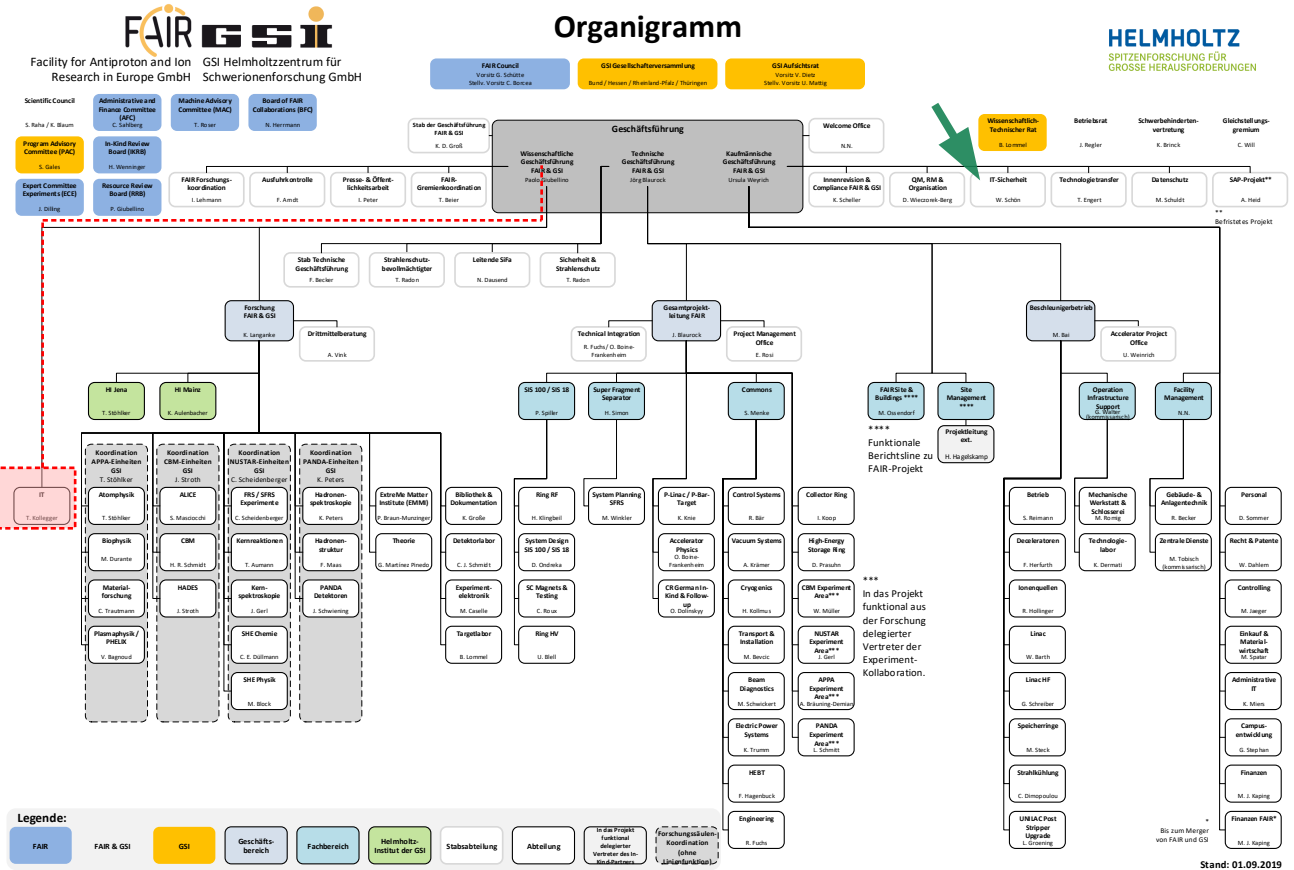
FAIR GSI
Facility for Antiproton and Ion Research in Europe GmbH
GSI Helmholtzzentrum für Schwerionenforschung GmbH

Organigramm

HELMHOLTZ
SPITZENFORSCHUNG FÜR GROSSE HERAUSFORDERUNGEN

FAIR Council
Vorsitz G. Schütte
Stellv. Vorsitz C. Borcea

GSI Gesellschafterversammlung
Bund / Hessen / Rheinland-Pfalz / Thüringen

GSI Aufsichtsrat
Vorsitz V. Dietz
Stellv. Vorsitz U. Mattig

Scientific Council
S. Raha / K. Blaum

Administrative and Finance Committee (AFC)
C. Sahlberg

Machine Advisory Committee (MAC)
T. Roser

Board of FAIR Collaborations (BFC)
N. Herrmann

Program Advisory Committee (PAC)
S. Gales

In-Kind Review Board (IKRB)
H. Wenninger

Expert Committee Experiments (ECE)
J. Dilling

Resource Review Board (RRB)
P. Giubellino

Stab der Geschäftsführung FAIR & GSI
K. D. Groß

Geschäftsführung

Wissenschaftliche Geschäftsführung FAIR & GSI
Paolo Giubellino

Technische Geschäftsführung FAIR & GSI
Jörg Blaurock

Kaufmännische Geschäftsführung FAIR & GSI
Ursula Weyrich

Welcome Office
N.N.

Wissenschaftlich-Technischer Rat
B. Lommel

Betriebsrat
J. Regler

Schwerbehindertenvertretung
K. Brinck

Gleichstellungsgremium
C. Will

FAIR Forschungskoordination
I. Lehmann

Ausfuhrkontrolle
F. Arndt

Presse- & Öffentlichkeitsarbeit
I. Peter

FAIR-Gremienkoordination
T. Beier

Innenrevision & Compliance FAIR & GSI
K. Scheller

QM, RM & Organisation
D. Wieczorek-Berg

IT-Sicherheit
W. Schön

Technologietransfer
T. Engert

Datenschutz
M. Schuldt

SAP-Projekt**
A. Heid

** Befristetes Projekt

Stab Technische Geschäftsführung
F. Becker

Strahlenschutzbevollmächtigter
T. Radon

Leitende SiFa
N. Dausend

Sicherheit & Strahlenschutz
T. Radon

Forschung FAIR & GSI
K. Langanke

Drittmittelberatung
A. Vink

Gesamtprojektleitung FAIR
J. Blaurock

Technical Integration
R. Fuchs / O. Boine-Frankenheim

Project Management Office
E. Rosi

Beschleunigerbetrieb
M. Bai

Accelerator Project Office
U. Weinrich

HI Jena
T. Stöhlker

HI Mainz
K. Aulenbacher

SIS 100 / SIS 18
P. Spiller

Super Fragment Separator
H. Simon

Commons
S. Menke

FAIR Site & Buildings ****
M. Ossendorf

Site Management ****

Projektleitung ext.
H. Hagelskamp

**** Funktionale Berichtslinie zu FAIR-Projekt

Operation Infrastructure Support
G. Walter (kommissarisch)

Facility Management
N.N.

IT
T. Kollegger

Koordination APPA-Einheiten GSI
T. Stöhlker

Atomphysik
T. Stöhlker

Biophysik
M. Durante

Materialforschung
C. Trautmann

Plasmaphysik / PHELIX
V. Bagnoud

Koordination CBM-Einheiten GSI
J. Stroth

ALICE
S. Masciocchi

CBM
H. R. Schmidt

HADES
J. Stroth

Koordination NUSTAR-Einheiten GSI
C. Scheidenberger

FRS / SFRS Experimente
C. Scheidenberger

Kernreaktionen
T. Aumann

Kernspektroskopie
J. Gerl

SHE Chemie
C. E. Düllmann

SHE Physik
M. Block

Koordination PANDA-Einheiten GSI
K. Peters

Hadronenspektroskopie
K. Peters

Hadronenstruktur
F. Maas

PANDA Detektoren
J. Schwiening

ExtreMe Matter Institute (EMMI)
P. Braun-Munzinger

Theorie
G. Martinez Pinedo

Bibliothek & Dokumentation
K. Große

Detektorlabor
C. J. Schmidt

Experimentelektronik
M. Caselle

Targetlabor
B. Lommel

Ring RF
H. Klingbeil

System Design SIS 100 / SIS 18
D. Ondreka

SC Magnets & Testing
C. Roux

Ring HV
U. Blell

System Planning SFRS
M. Winkler

P-Linac / P-Bar-Target
K. Knie

Accelerator Physics
O. Boine-Frankenheim

CR German In-Kind & Follow-up
O. Dolinskyy

Control Systems
R. Bär

Vacuum Systems
A. Krämer

Cryogenics
H. Kollmus

Transport & Installation
M. Bevcic

Beam Diagnostics
M. Schwickert

Electric Power Systems
K. Trumm

HEBT
F. Hagenbuck

Engineering
R. Fuchs

Collector Ring
I. Koop

High-Energy Storage Ring
D. Prasuhn

CBM Experiment Area***
W. Müller

NUSTAR Experiment Area***
J. Gerl

APPA Experiment Area***
A. Bräuning-Demian

PANDA Experiment Area***
L. Schmitt

*** In das Projekt funktional aus der Forschung delegierter Vertreter der Experiment-Kollaboration.

Betrieb
S. Reimann

Deceleratoren
F. Herfurth

Ionenquellen
R. Hollinger

Linac
W. Barth

Linac HF
G. Schreiber

Speicherringe
M. Steck

Strahlkühlung
C. Dimopoulou

UNILAC Post Stripper Upgrade
L. Groening

Mechanische Werkstatt & Schlosserei
M. Romig

Technologielabor
K. Dermati

Gebäude- & Anlagentechnik
R. Becker

Zentrale Dienste
M. Tobisch (kommissarisch)

Personal
D. Sommer

Recht & Patente
W. Dahlem

Controlling
M. Jaeger

Einkauf & Materialwirtschaft
M. Spatar

Administrative IT
K. Miers

Campusentwicklung
G. Stephan

Finanzen
M. J. Kaping

Finanzen FAIR*
M. J. Kaping

* Bis zum Merger von FAIR und GSI

Legende:
FAIR
FAIR & GSI
GSI
Geschäftsbereich
Fachbereich
Helmholtz-Institut der GSI
Stabsabteilung
Abteilung
In das Projekt funktional delegierter Vertreter des In-Kind-Partners
Forschungssäulen-Koordination (ohne Linienfunktion)

Stand: 01.09.2019